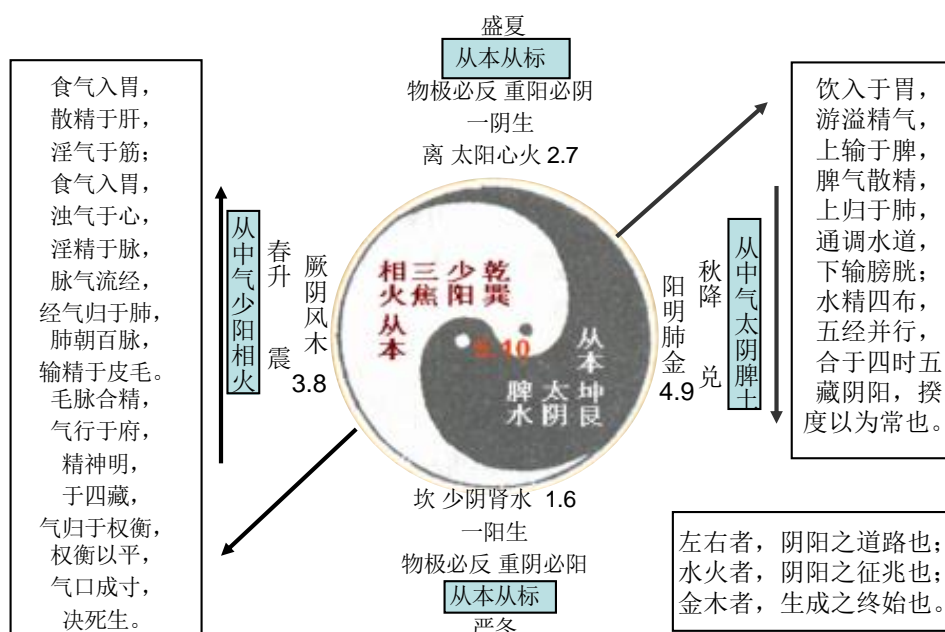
盛夏
从本从标
物极必反 重阳必阴
一阴生
离 太阳心火 2.7

食气入胃，
散精于肝，
淫气于筋；
食气入胃，
浊气于心，
淫精于脉，
脉气流经，
经气归于肺，
肺朝百脉，
输精于皮毛。
毛脉合精，
气行于府，
精神明，
于四藏，
气归于权衡，
权衡以平，
气口成寸，
决死生。

从中气少阳相火

春升 震

厥阴风木 3.8

相火从本 三焦 少阳 乾巽

土 10

从本 坤艮 太阴 脾水

阳明肺金 4.9

秋降 兑

从中气太阴脾土

饮入于胃，
游溢精气，
上输于脾，
脾气散精，
上归于肺，
通调水道，
下输膀胱，
水精四布，
五经并行，
合于四时五藏阴阳，揆度以为常也。

坎 少阴肾水 1.6
一阳生
物极必反 重阴必阳
从本从标
严冬

左右者，阴阳之道路也；
水火者，阴阳之征兆也；
金木者，生成之终始也。